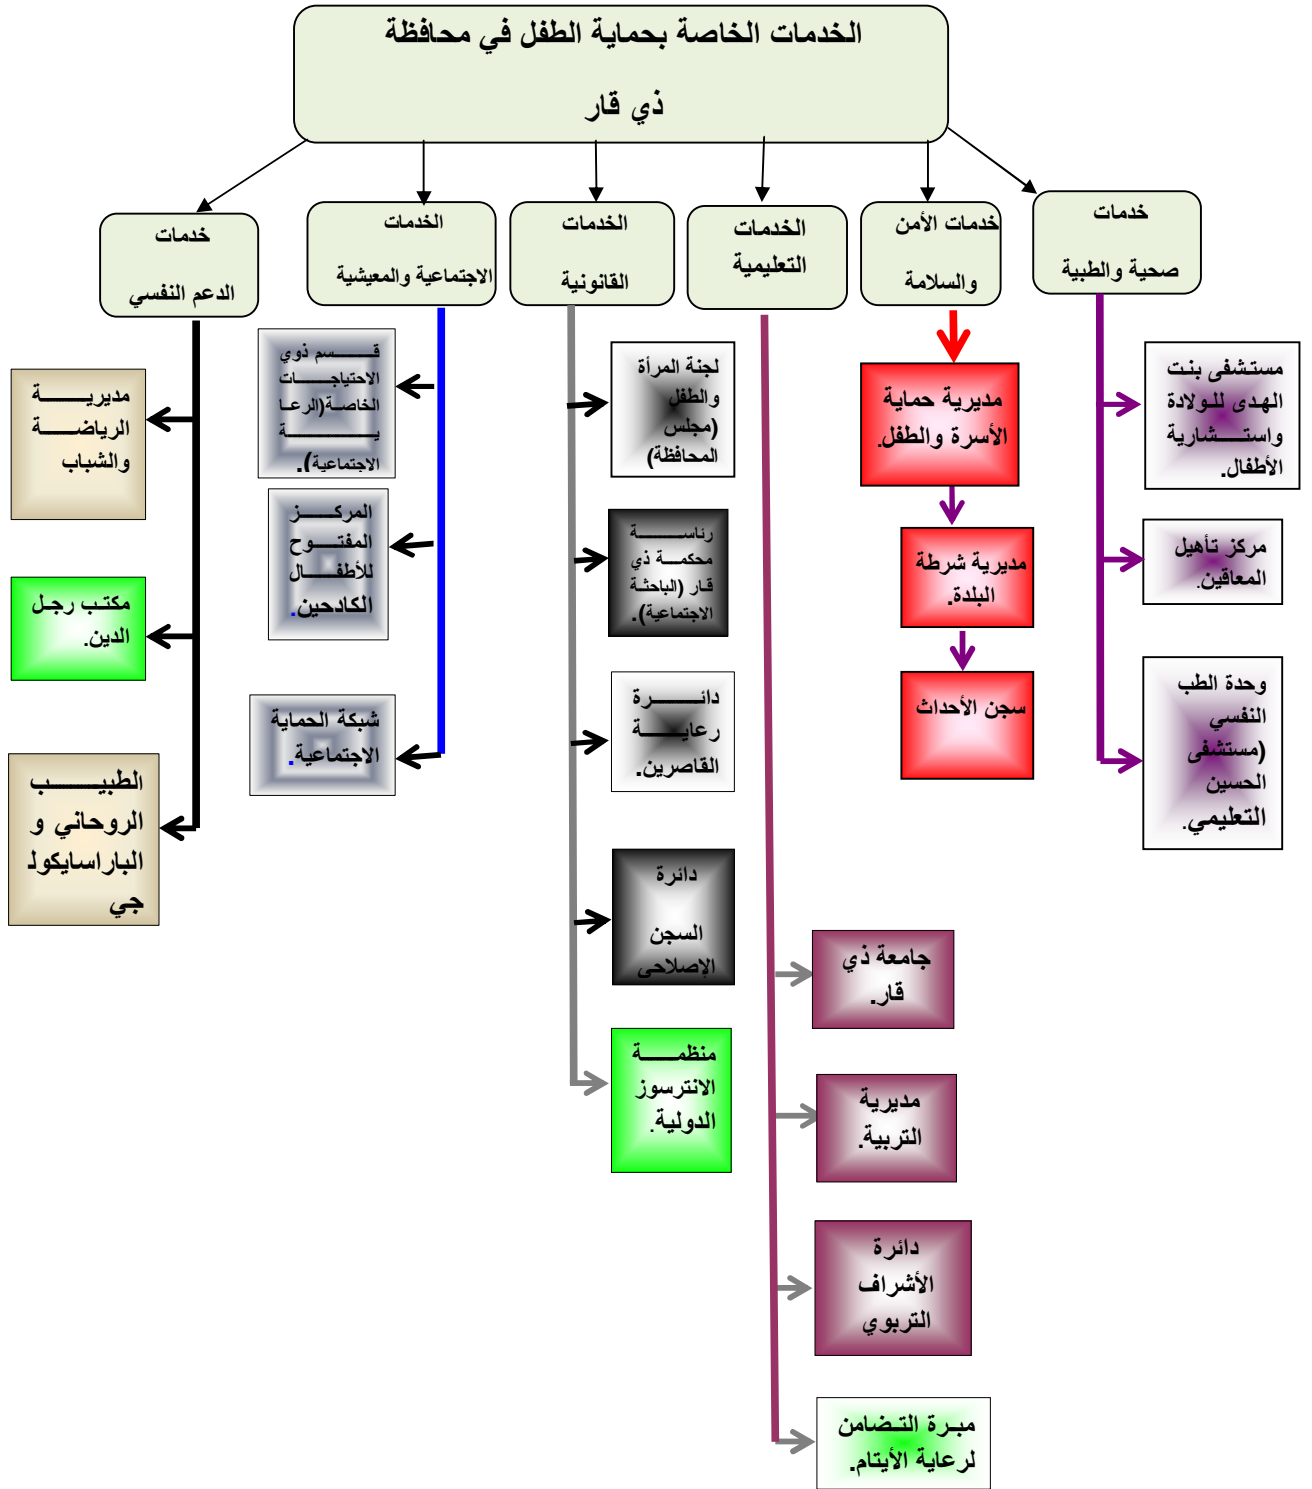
الخدمات الخاصة بحماية الطفل في محافظة ذي قار

خدمات صحية والطبية

خدمات الأمن والسلامة

الخدمات التعليمية

الخدمات القانونية

الخدمات الاجتماعية والمعيشية

خدمات الدعم النفسي

مستشفى بنت الهدى للولادة واستشارية الأطفال.

مركز تأهيل المعاقين.

وحدة الطب النفسي (مستشفى الحسين التعليمي.

مديرية حماية الأسرة والطفل.

مديرية شرطة البلدة.

سجن الأحداث

جامعة ذي قار.

مديرية التربية.

دائرة الأشراف التربوي

مبرة التضامن لرعاية الأيتام.

لجنة المرأة والطفل (مجلس المحافظة)

رئاسة محكمة ذي قار (الباحثة الاجتماعية).

دائرة رعاية القاصرين.

دائرة السجن الإصلاحي

منظمة الانترسوز الدولية.

قسم ذوي الاحتياجات الخاصة(الرعاية الاجتماعية).

المركز المفتوح للأطفال الكادحين.

شبكة الحماية الاجتماعية.

مديرية الرياضة والشباب

مكتب رجل الدين.

الطبيب الروحاني و الباراسايكولوجي